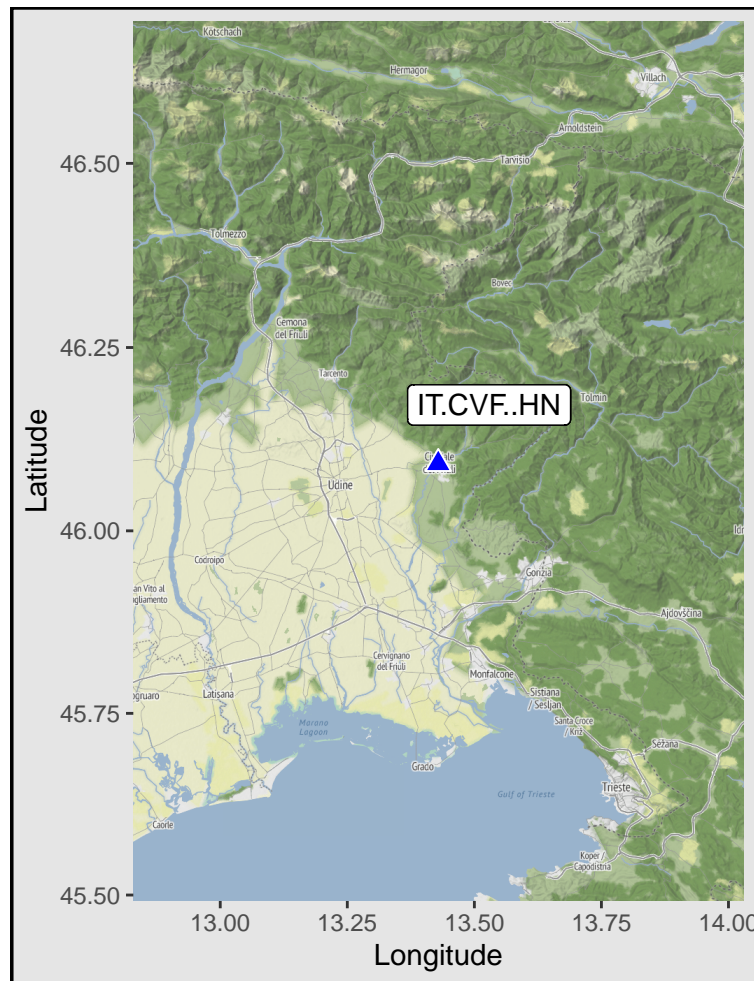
Kotschach
Hermagor
Villach
Arnoldstein
Tarvisio
46.50
Tolmezzo
Bovec
Gemona del Friuli
46.25
Tarcento
IT.CVF..HN
Tolmin
Latitude
Cividale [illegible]
Udine
46.00
Codroipo
San Vito al Tagliamento
Gorizia
Ajdovščina
Cervignano del Friuli
Portogruaro
Latisana
Monfalcone
Sistiana / Sesljan
45.75
Santa Croce / Križ
Sežana
Marano Lagoon
Grado
Gulf of Trieste
Trieste
Caorle
Koper / Capodistria
45.50
13.00
13.25
13.50
13.75
14.00
Longitude